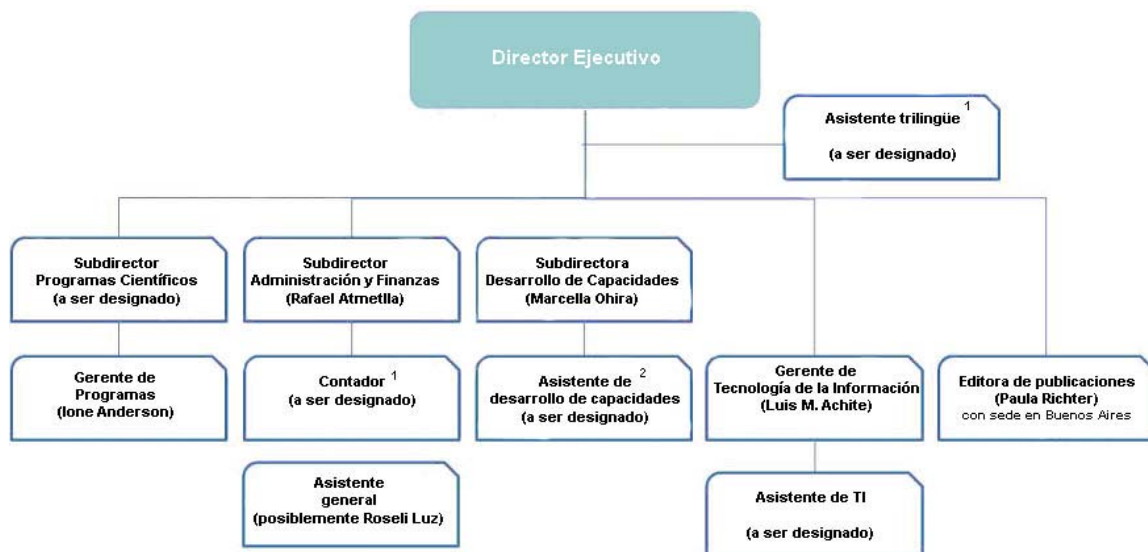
Director Ejecutivo

Asistente trilingüe $^1$

(a ser designado)

Subdirector
Programas Científicos
(a ser designado)

Subdirector
Administración y Finanzas
(Rafael Atmetlla)

Subdirectora
Desarrollo de Capacidades
(Marcella Ohira)

Gerente de
Programas
(Ione Anderson)

Contador $^1$
(a ser designado)

Asistente de $^2$
desarrollo de capacidades
(a ser designado)

Gerente de
Tecnología de la Información
(Luis M. Achite)

Editora de publicaciones
(Paula Richter)
con sede en Buenos Aires

Asistente
general
(posiblemente Roseli Luz)

Asistente de TI

(a ser designado)